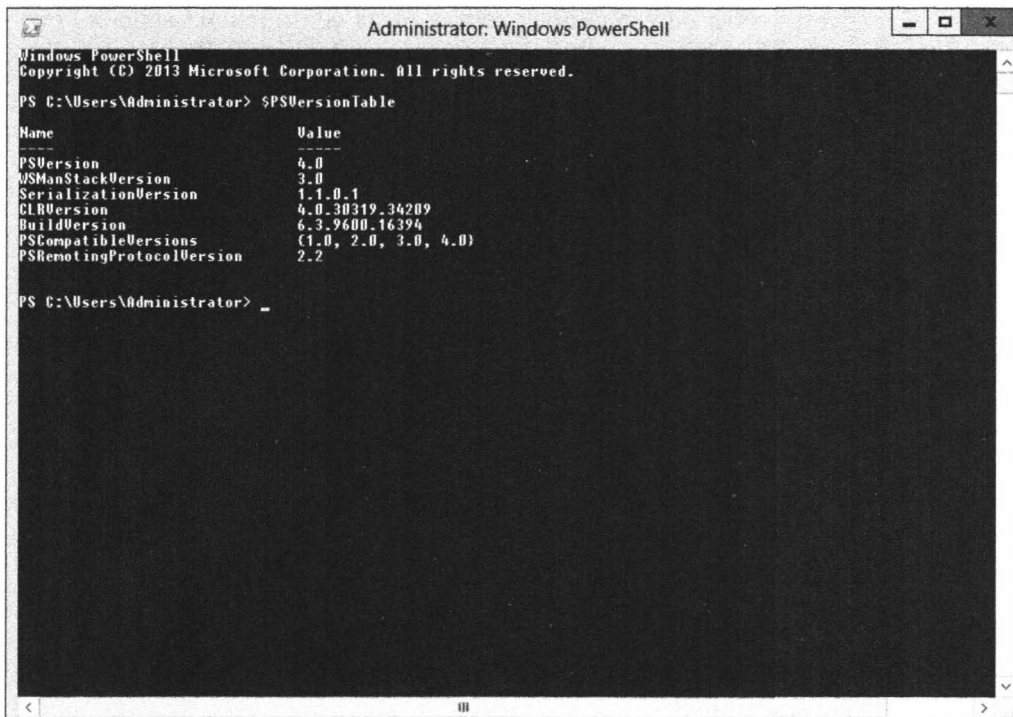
Administrator: Windows PowerShell

Windows PowerShell
Copyright (C) 2013 Microsoft Corporation. All rights reserved.

PS C:\Users\Administrator> $PSVersionTable

| Name | Value |
|---|---|
| ---- | ----- |
| PSVersion | 4.0 |
| WSManStackVersion | 3.0 |
| SerializationVersion | 1.1.0.1 |
| CLRVersion | 4.0.30319.34209 |
| BuildVersion | 6.3.9600.16394 |
| PSCompatibleVersions | {1.0, 2.0, 3.0, 4.0} |
| PSRemotingProtocolVersion | 2.2 |

PS C:\Users\Administrator> _